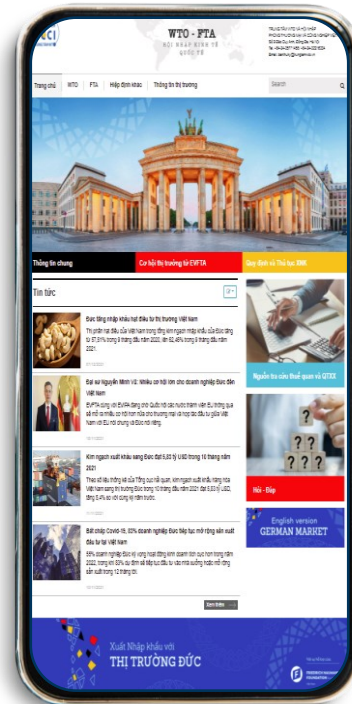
VCCI

WTO - FTA
HỘI NHẬP KINH TẾ QUỐC TẾ

Trang chủ | WTO | FTA | Hiệp định khác | Thông tin thị trường

Search

Thông tin chung | Cơ hội thị trường từ EVFTA | Quy định về Thủ tục XNK

Tin tức

Đức tăng nhập khẩu hạt điều từ thị trường Việt Nam

Thị phần hạt điều của Việt Nam trong tổng kim ngạch nhập khẩu của Đức tăng từ 57,51% trong 9 tháng đầu năm 2020, lên 62,48% trong 9 tháng đầu năm 2021.

Đại sứ Nguyễn Minh Vũ: Nhiều cơ hội lớn cho doanh nghiệp Đức đến Việt Nam

Kim ngạch xuất khẩu sang Đức đạt 5,83 tỷ USD trong 10 tháng năm 2021

Bất chấp Covid-19, 83% doanh nghiệp Đức tiếp tục mở rộng sản xuất đầu tư tại Việt Nam

Xem thêm

Nguồn tra cứu thuế quan và QTXX

Hỏi - Đáp

English version
GERMAN MARKET

Xuất Nhập khẩu với
THỊ TRƯỜNG ĐỨC